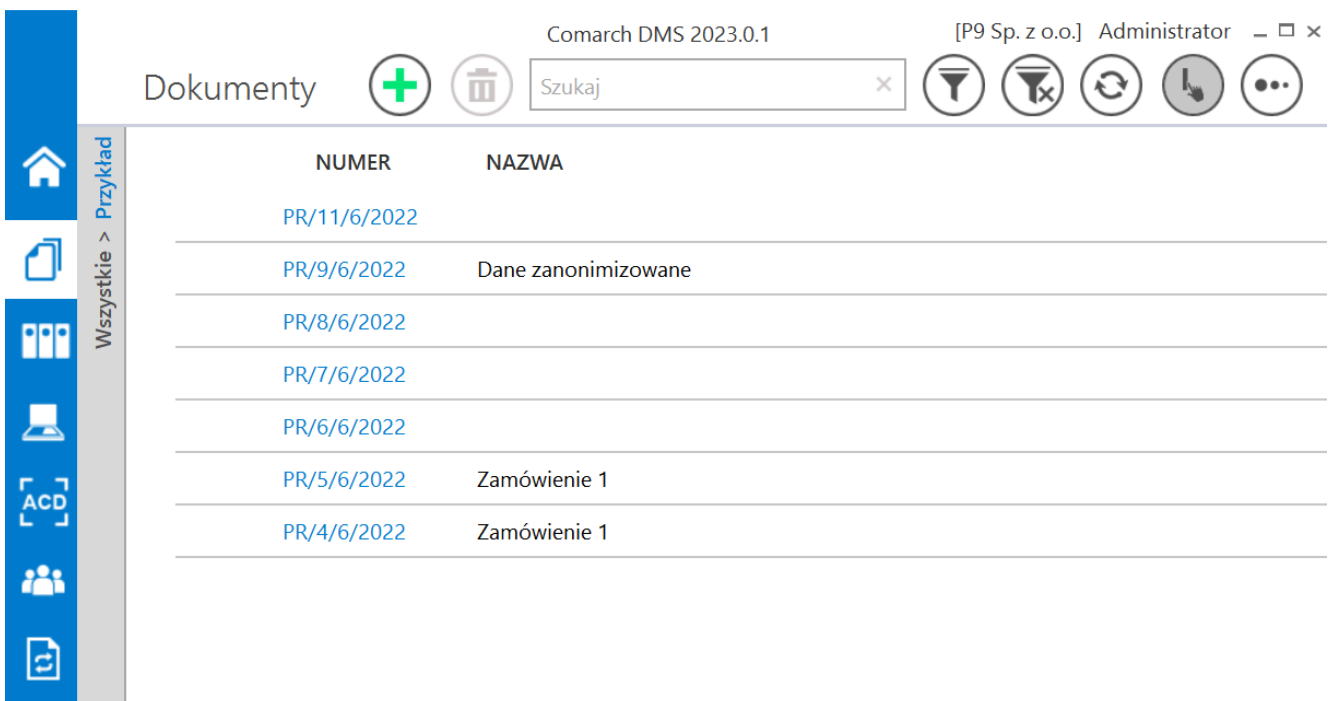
Comarch DMS 2023.0.1

[P9 Sp. z o.o.] Administrator

Dokumenty

Szukaj

ACD

Wszystkie > Przykład

| NUMER | NAZWA |
|---|---|
| PR/11/6/2022 | |
| PR/9/6/2022 | Dane zanonimizowane |
| PR/8/6/2022 | |
| PR/7/6/2022 | |
| PR/6/6/2022 | |
| PR/5/6/2022 | Zamówienie 1 |
| PR/4/6/2022 | Zamówienie 1 |